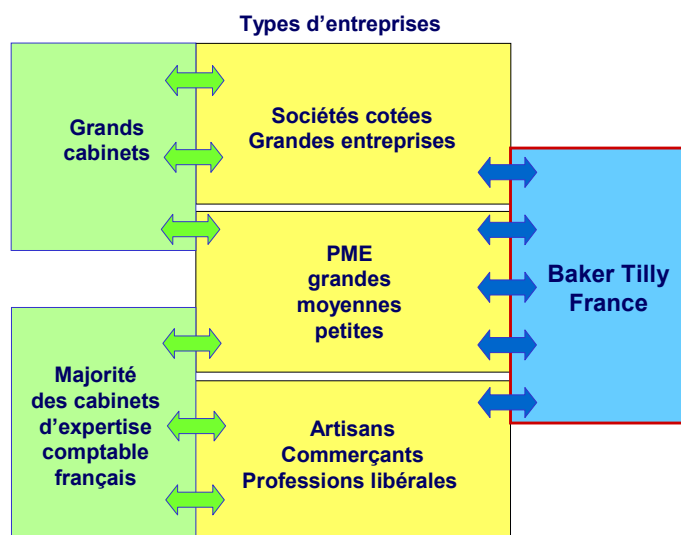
Types d'entreprises

Grands cabinets

Sociétés cotées
Grandes entreprises

PME
grandes
moyennes
petites

Baker Tilly France

Majorité des cabinets d'expertise comptable français

Artisans
Commerçants
Professions libérales